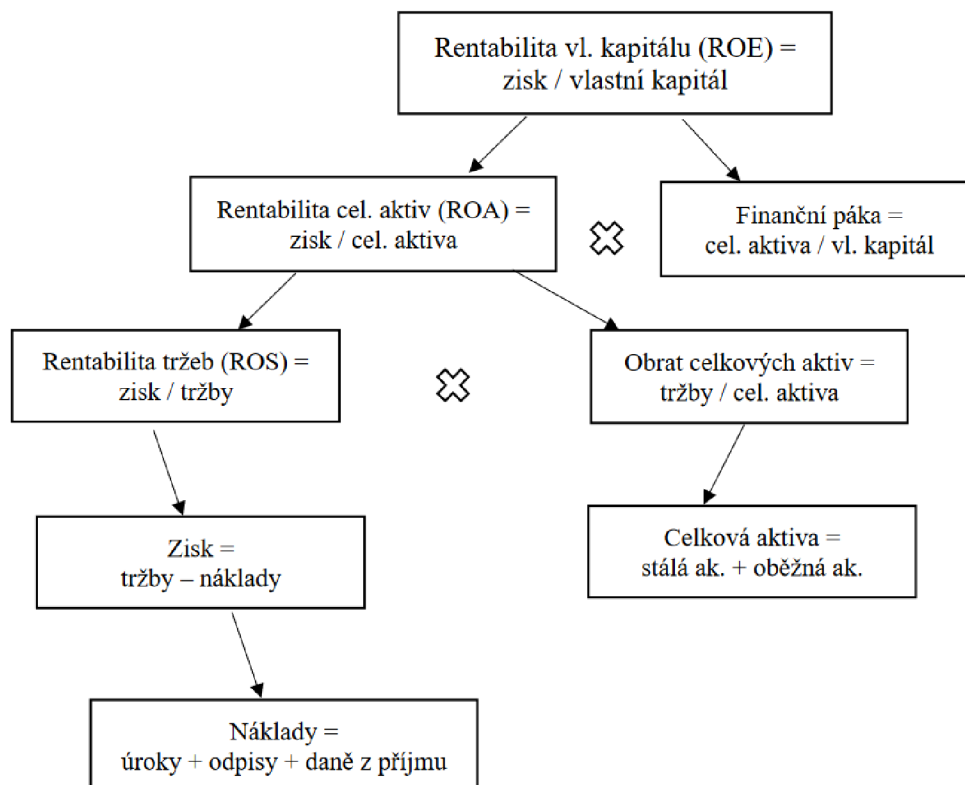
Rentabilita vl. kapitálu (ROE) = zisk / vlastní kapitál

Rentabilita cel. aktiv (ROA) = zisk / cel. aktiva

Finanční páka = cel. aktiva / vl. kapitál

Rentabilita tržeb (ROS) = zisk / tržby

Obrat celkových aktiv = tržby / cel. aktiva

Zisk = tržby – náklady

Celková aktiva = stálá ak. + oběžná ak.

Náklady = úroky + odpisy + daně z příjmu